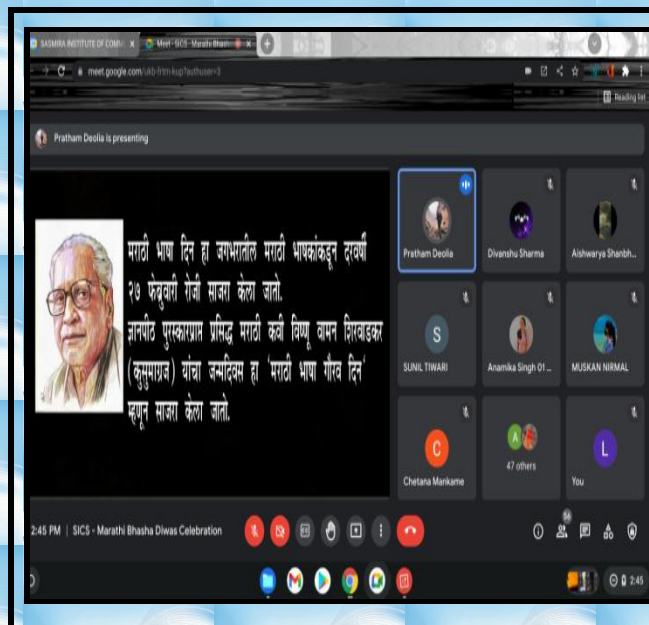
SASMIRA INSTITUTE OF COMM × Meet - SICS - Marathi Bhash ×

meet.google.com/ukb-frtm-kup?authuser=3

Reading list

Pratham Deolia is presenting

मराठी भाषा दिन हा जगभरातील मराठी भाषकांकडून दरवर्षी २७ फेब्रुवारी रोजी साजरा केला जातो.
ज्ञानपीठ पुरस्कारप्राप्त प्रसिद्ध मराठी कवी विष्णू वामन शिरवाडकर (कुसुमाग्रज) यांचा जन्मदिवस हा 'मराठी भाषा गौरव दिन' म्हणून साजरा केला जातो.

Pratham Deolia

Divanshu Sharma

Aishwarya Shanbh...

SUNIL TIWARI

Anamika Singh 01 ...

MUSKAN NIRMAL

Chetana Mankame

47 others

You

2:45 PM | SICS - Marathi Bhasha Diwas Celebration

54

2:45